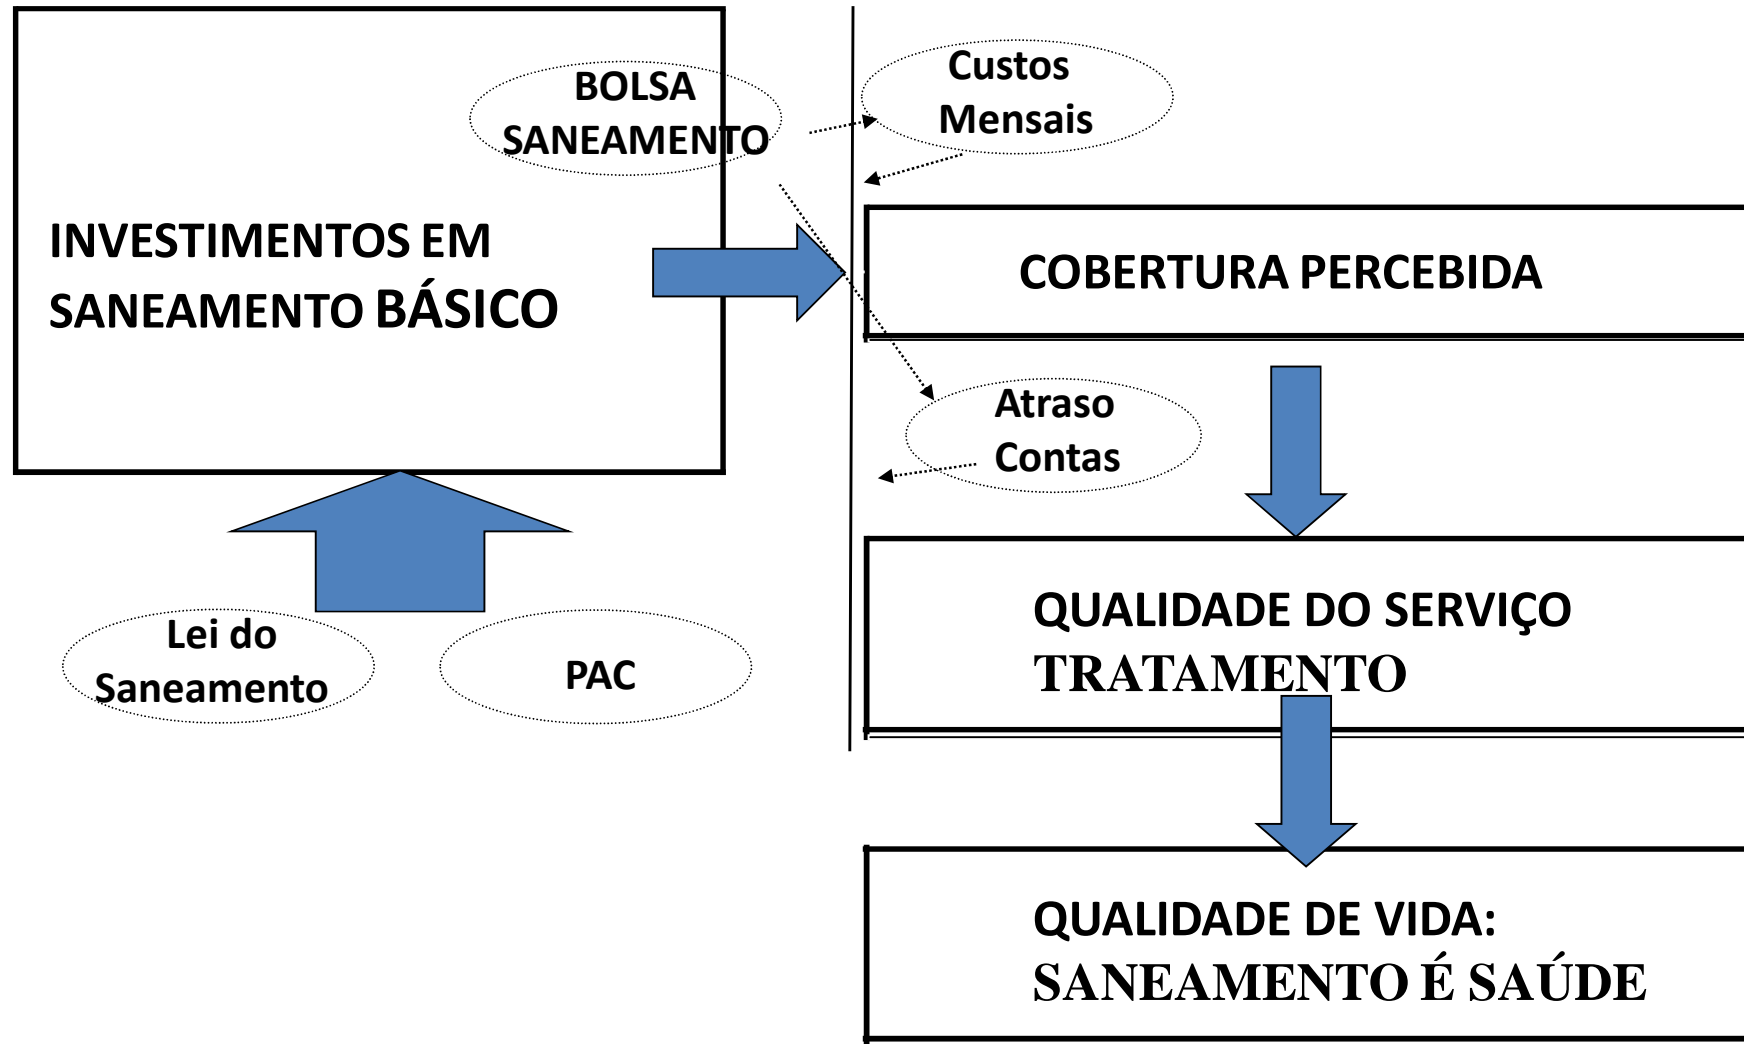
BOLSA SANEAMENTO

Custos Mensais

INVESTIMENTOS EM SANEAMENTO BÁSICO

COBERTURA PERCEBIDA

Atraso Contas

Lei do Saneamento

PAC

QUALIDADE DO SERVIÇO
TRATAMENTO

QUALIDADE DE VIDA:
SANEAMENTO É SAÚDE